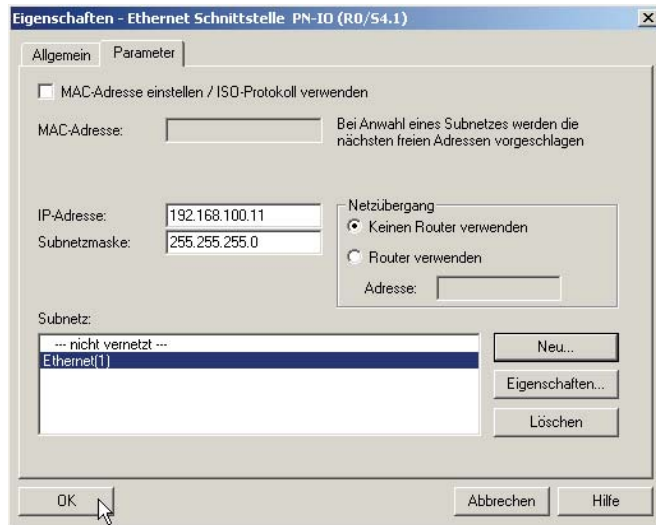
Eigenschaften - Ethernet Schnittstelle PN-IO (R0/S4.1)

×

Allgemein Parameter

MAC-Adresse einstellen / ISO-Protokoll verwenden

MAC-Adresse:

Bei Anwahl eines Subnetzes werden die nächsten freien Adressen vorgeschlagen

IP-Adresse: 192.168.100.11

Subnetzmaske: 255.255.255.0

Netzübergang

Keinen Router verwenden

Router verwenden

Adresse:

Subnetz:

--- nicht vernetzt ---
Ethernet(1)

Neu...

Eigenschaften...

Löschen

OK

Abbrechen

Hilfe